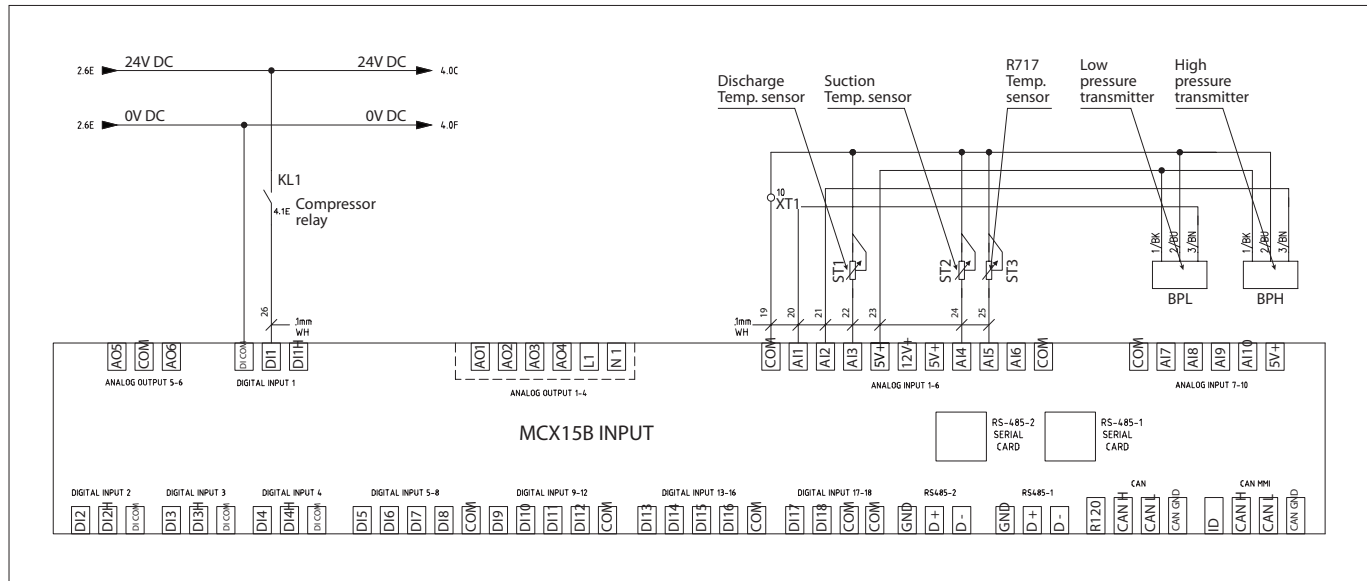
2.6E 24V DC 24V DC 4.0C

2.6E 0V DC 0V DC 4.0F

KL1

4.1E Compressor relay

26 1mm WH

Discharge Temp. sensor

Suction Temp. sensor

R717 Temp. sensor

Low pressure transmitter

High pressure transmitter

10 XT1

1/BK 2/BU 3/BN

1/BK 2/BU 3/BN

ST1 ST2 ST3

BPL BPH

1mm WH 19 20 21 22 23 24 25

AO5 COM AO6
ANALOG OUTPUT 5-6

DI COM DI1 DI1H
DIGITAL INPUT 1

AO1 AO2 AO3 AO4 L1 N1
ANALOG OUTPUT 1-4

COM AI1 AI2 AI3 5V+ 12V+ 5V+ AI4 AI5 AI6 COM
ANALOG INPUT 1-6

COM AI7 AI8 AI9 AI10 5V+
ANALOG INPUT 7-10

MCX15B INPUT

RS-485-2 SERIAL CARD

RS-485-1 SERIAL CARD

DIGITAL INPUT 2
DI2 DI2H DI COM

DIGITAL INPUT 3
DI3 DI3H DI COM

DIGITAL INPUT 4
DI4 DI4H DI COM

DIGITAL INPUT 5-8
DI5 DI6 DI7 DI8 COM

DIGITAL INPUT 9-12
DI9 DI10 DI11 DI12 COM

DIGITAL INPUT 13-16
DI13 DI14 DI15 DI16 COM

DIGITAL INPUT 17-18
DI17 DI18 COM COM

RS485-2
GND D+ D-

RS485-1
GND D+ D-

CAN
R120 CAN H CAN L CAN GND

CAN MMI
ID CAN H CAN L CAN GND